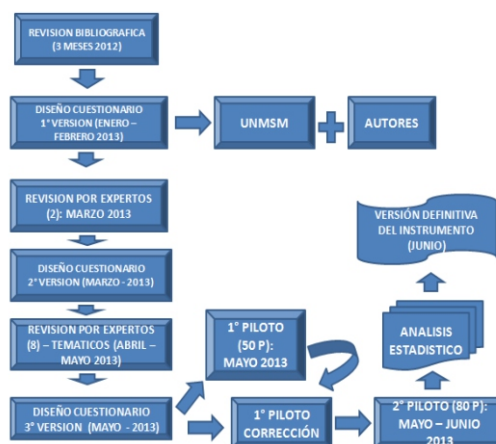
REVISION BIBLIOGRAFICA (3 MESES 2012)

DISEÑO CUESTIONARIO 1° VERSION (ENERO – FEBRERO 2013)

UNMSM

AUTORES

REVISION POR EXPERTOS (2): MARZO 2013

DISEÑO CUESTIONARIO 2° VERSION (MARZO - 2013)

REVISION POR EXPERTOS (8) – TEMATICOS (ABRIL – MAYO 2013)

DISEÑO CUESTIONARIO 3° VERSION (MAYO - 2013)

1° PILOTO (50 P): MAYO 2013

1° PILOTO CORRECCIÓN

2° PILOTO (80 P): MAYO – JUNIO 2013

ANALISIS ESTADISTICO

VERSIÓN DEFINITIVA DEL INSTRUMENTO (JUNIO)